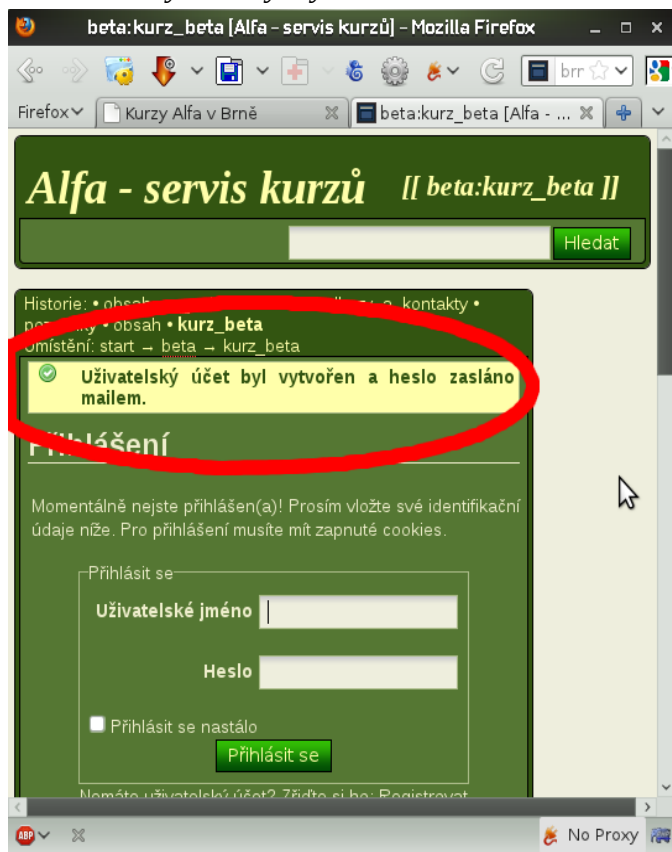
beta:kurz_beta [Alfa - servis kurzů] - Mozilla Firefox

brr

Firefox

Kurzy Alfa v Brně

beta:kurz_beta [Alfa - ...

Alfa - servis kurzů [[ beta:kurz_beta ]]

Hledat

Historie: • obsah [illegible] a. kontakty • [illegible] • obsah • kurz_beta
Umístění: start → beta → kurz_beta

Uživatelský účet byl vytvořen a heslo zasláno mailem.

Přihlášení

Momentálně nejste přihlášen(a)! Prosím vložte své identifikační údaje níže. Pro přihlášení musíte mít zapnuté cookies.

Přihlásit se

Uživatelské jméno

Heslo

Přihlásit se nastálo

Přihlásit se

Nemáte uživatelský účet? Zřiďte si ho: Registrovat

No Proxy